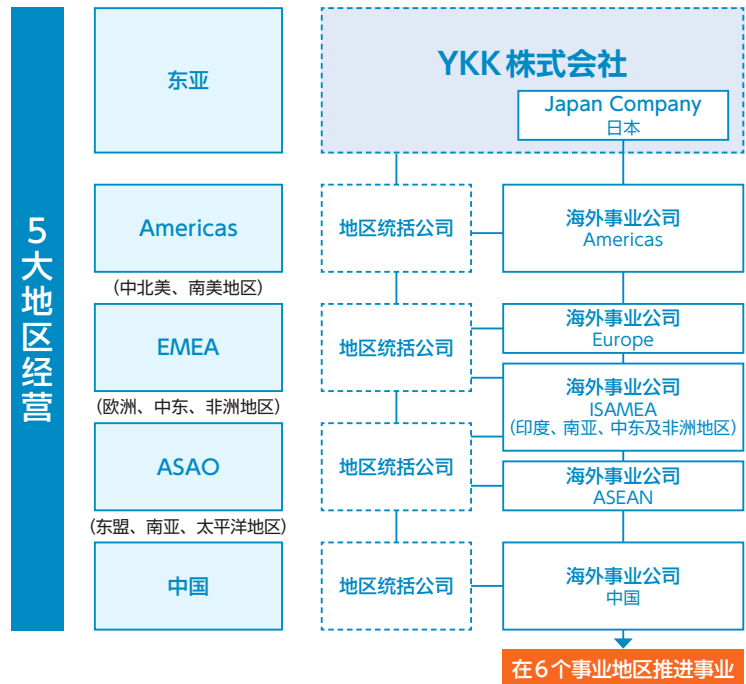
5大地区经营

东亚

Americas
（中北美、南美地区）

EMEA
（欧洲、中东、非洲地区）

ASAO
（东盟、南亚、太平洋地区）

中国

YKK株式会社

Japan Company
日本

地区统括公司

地区统括公司

地区统括公司

地区统括公司

海外事业公司
Americas

海外事业公司
Europe

海外事业公司
ISAMEA
（印度、南亚、中东及非洲地区）

海外事业公司
ASEAN

海外事业公司
中国

在6个事业地区推进事业